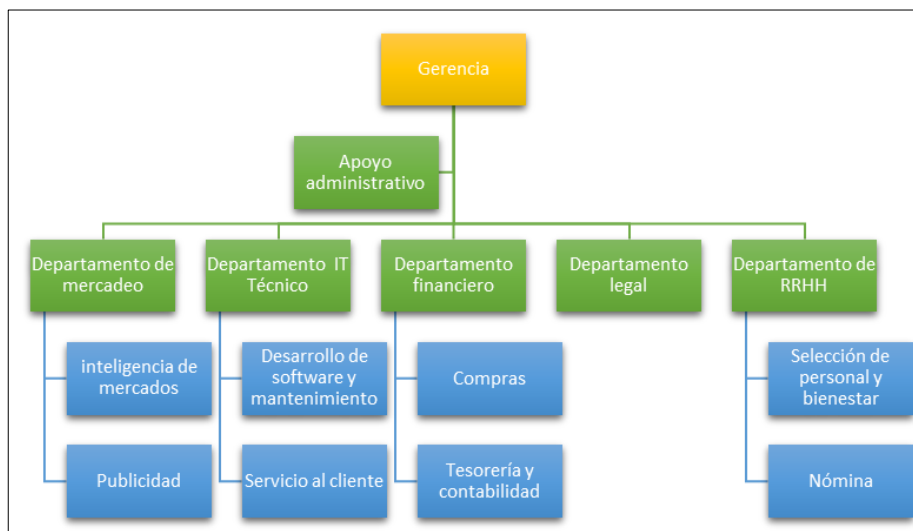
Gerencia

Apoyo administrativo

Departamento de mercadeo

Departamento IT Técnico

Departamento financiero

Departamento legal

Departamento de RRHH

inteligencia de mercados

Publicidad

Desarrollo de software y mantenimiento

Servicio al cliente

Compras

Tesorería y contabilidad

Selección de personal y bienestar

Nómina